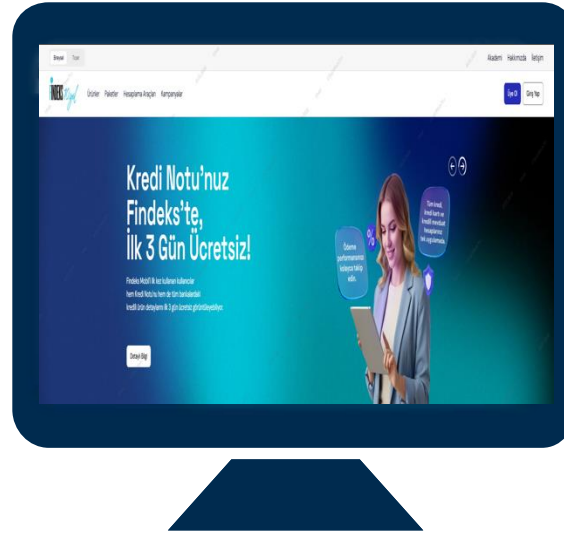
Bireysel Ticari

Akademi Hakkımızda İletişim

Ürünler Paketler Hesaplama Araçları Kampanyalar

Üye Ol Giriş Yap

Kredi Notu'nuz Findeks'te, İlk 3 Gün Ücretsiz!

Findeks Mobil'i ilk kez kullanan kullanıcılar hem Kredi Notu'nu hem de tüm bankalardaki kredili ürün detaylarını ilk 3 gün ücretsiz görüntüleyebiliyor.

Detaylı Bilgi

Ödeme performansını kolayca takip edin.

Tüm kredi, kredi kartı ve kredili mevduat hesaplarını tek uygulamada.